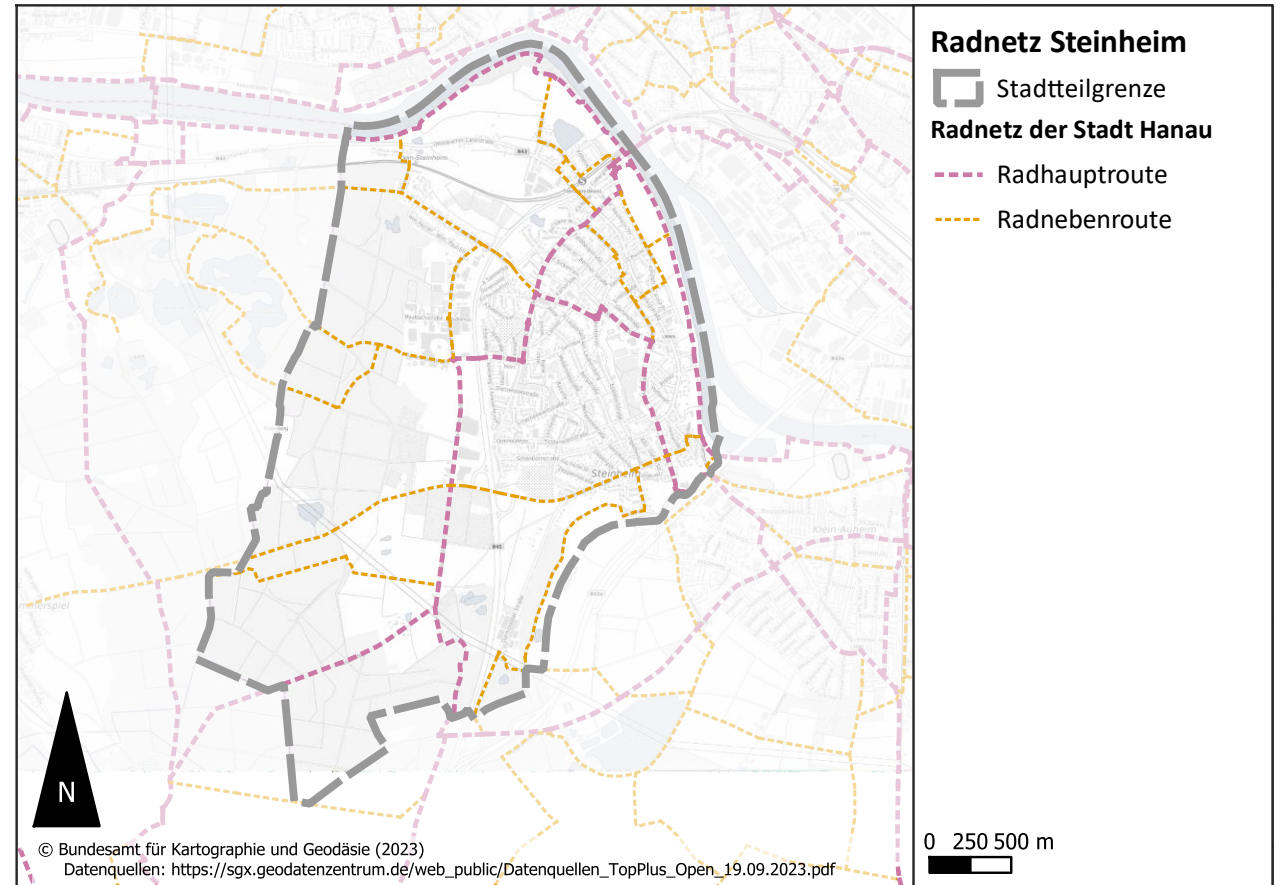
Radnetz Steinheim

Stadtteilgrenze

Radnetz der Stadt Hanau

Radhauptroute

Radnebenroute

Steinheim

Klein-Auheim

B43

B45

N

© Bundesamt für Kartographie und Geodäsie (2023)
Datenquellen: https://sgx.geodatenzentrum.de/web_public/Datenquellen_TopPlus_Open_19.09.2023.pdf

0 250 500 m